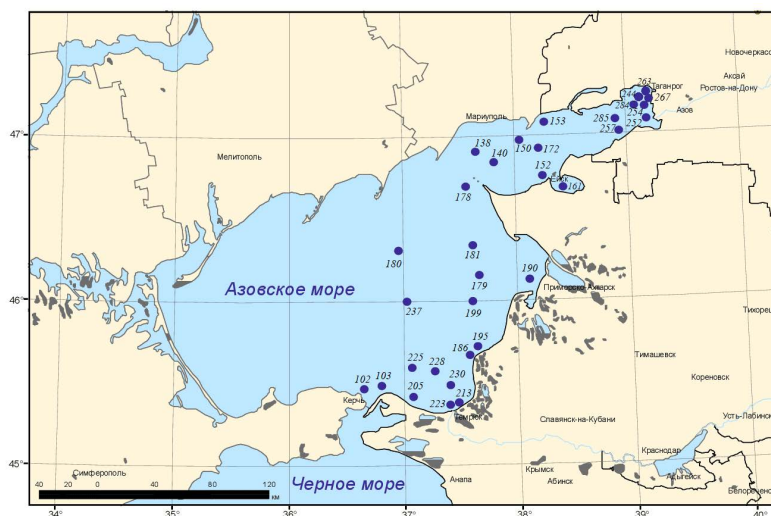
Новочеркасск
Аксай
Ростов-на-Дону
Таганрог
Азов
263
267
246
284
254
285
253
257
Мариуполь
153
47°
138
150
172
140
Мелитополь
152
Ейск
161
178
180
181
190
179
Азовское море
Приморско-Ахтарск
46°
237
199
Тихорецк
195
186
225
228
Тимашевск
102
103
230
Кореновск
205
213
Керчь
223
Темрюк
Славянск-на-Кубани
Усть-Лабинск
45°
Симферополь
Краснодар
40 20 0 40 80 120 км
Черное море
Анапа
Крымск
Абинск
Адыгейск
Белореченск
34°
35°
36°
37°
38°
39°
40°